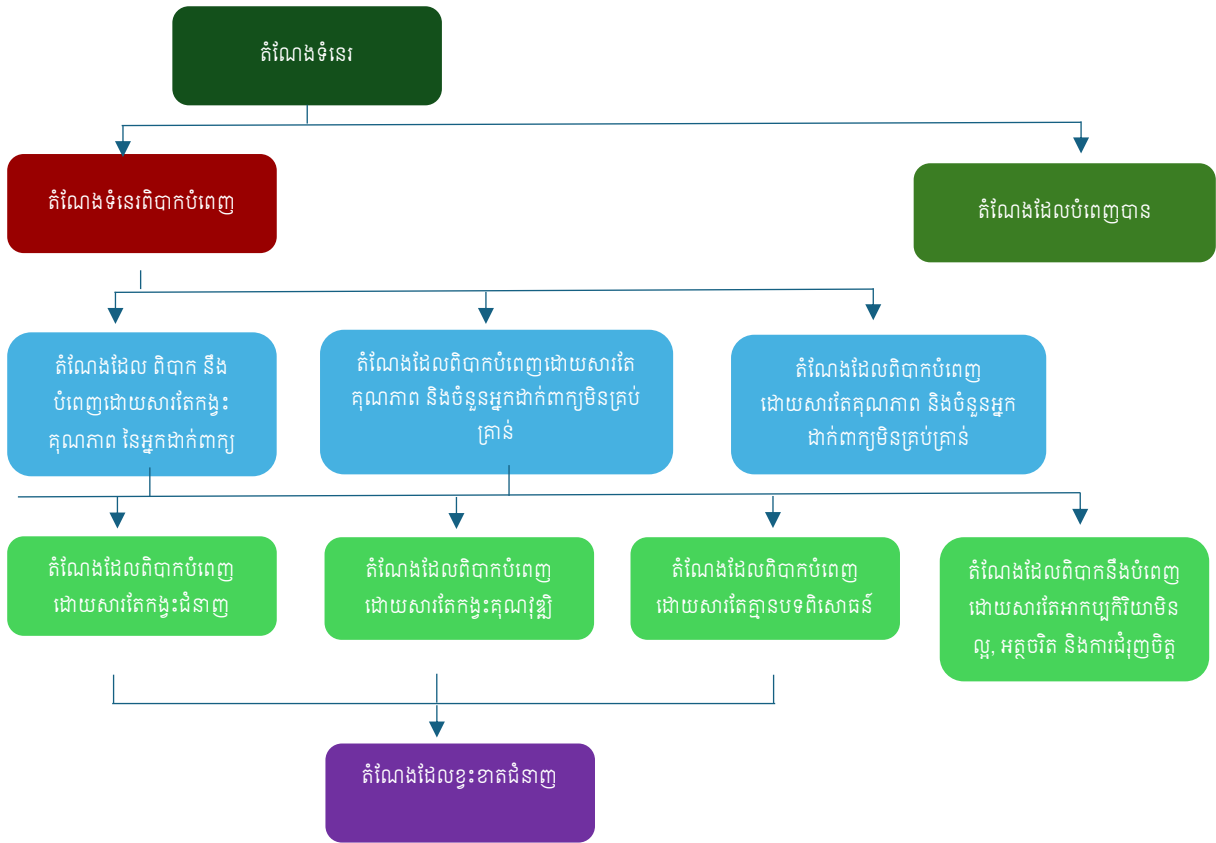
តំណែងទំនេរ

តំណែងទំនេរពិបាកបំពេញ

តំណែងដែលបំពេញបាន

តំណែងដែល ពិបាក នឹងបំពេញដោយសារតែកង្វះគុណភាព នៃអ្នកដាក់ពាក្យ

តំណែងដែលពិបាកបំពេញដោយសារតែគុណភាព និងចំនួនអ្នកដាក់ពាក្យមិនគ្រប់គ្រាន់

តំណែងដែលពិបាកបំពេញដោយសារតែគុណភាព និងចំនួនអ្នកដាក់ពាក្យមិនគ្រប់គ្រាន់

តំណែងដែលពិបាកបំពេញដោយសារតែកង្វះជំនាញ

តំណែងដែលពិបាកបំពេញដោយសារតែកង្វះគុណវុឌ្ឍិ

តំណែងដែលពិបាកបំពេញដោយសារតែគ្មានបទពិសោធន៍

តំណែងដែលពិបាកនឹងបំពេញដោយសារតែអាកប្បកិរិយាមិនល្អ, អត្តចរិត និងការជំរុញចិត្ត

តំណែងដែលខ្វះខាតជំនាញ